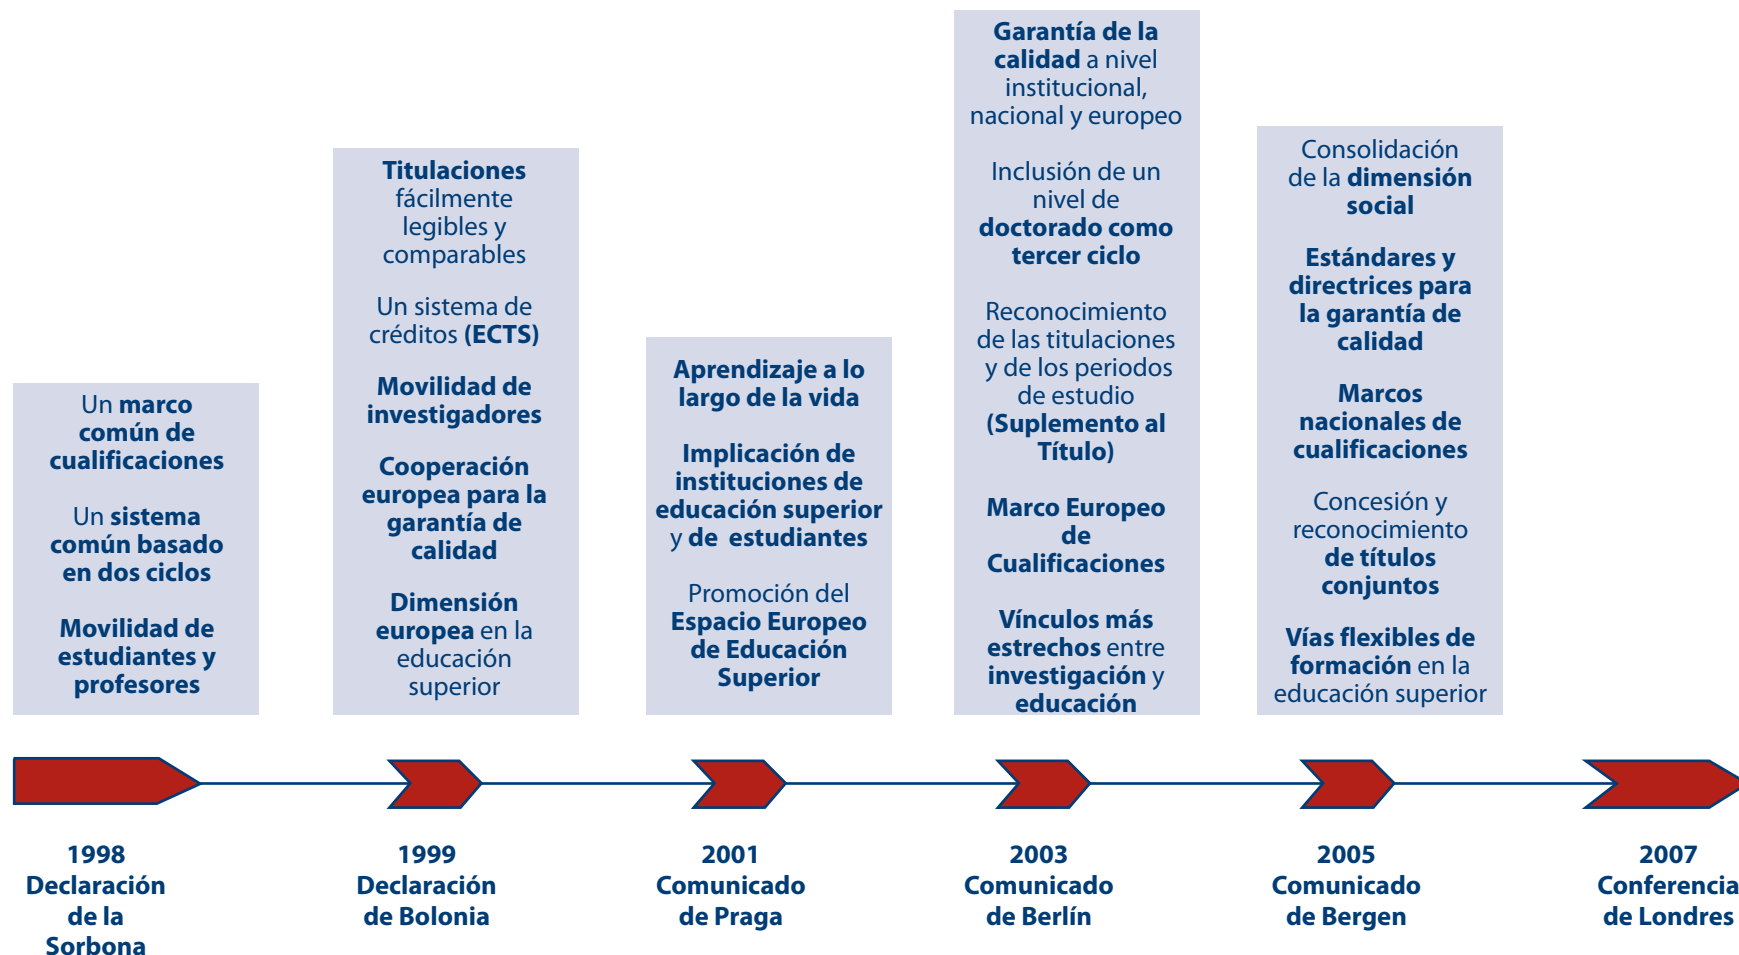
Un marco común de cualificaciones

Un sistema común basado en dos ciclos

Movilidad de estudiantes y profesores

Titulaciones fácilmente legibles y comparables

Un sistema de créditos (ECTS)

Movilidad de investigadores

Cooperación europea para la garantía de calidad

Dimensión europea en la educación superior

Aprendizaje a lo largo de la vida

Implicación de instituciones de educación superior y de estudiantes

Promoción del Espacio Europeo de Educación Superior

Garantía de la calidad a nivel institucional, nacional y europeo

Inclusión de un nivel de doctorado como tercer ciclo

Reconocimiento de las titulaciones y de los periodos de estudio (Suplemento al Título)

Marco Europeo de Cualificaciones

Vínculos más estrechos entre investigación y educación

Consolidación de la dimensión social

Estándares y directrices para la garantía de calidad

Marcos nacionales de cualificaciones

Concesión y reconocimiento de títulos conjuntos

Vías flexibles de formación en la educación superior

1998 Declaración de la Sorbona

1999 Declaración de Bolonia

2001 Comunicado de Praga

2003 Comunicado de Berlín

2005 Comunicado de Bergen

2007 Conferencia de Londres